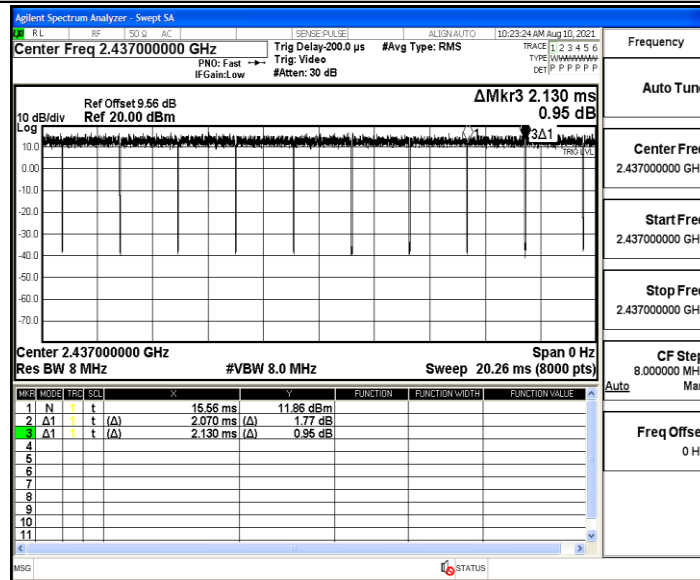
Agilent Spectrum Analyzer - Swept SA

RL | RF | 50 Ω | AC | SENSE:PULSE | ALIGN AUTO | 10:23:24 AM Aug 10, 2021

Center Freq 2.437000000 GHz

PNO: Fast
IFGain:Low

Trig Delay-200.0 µs
Trig: Video
#Atten: 30 dB

#Avg Type: RMS

TRACE 1 2 3 4 5 6
TYPE WWWWWW
DET P P P P P P

Frequency

10 dB/div
Log

Ref Offset 9.56 dB
Ref 20.00 dBm

ΔMkr3 2.130 ms
0.95 dB

10.0
0.00
-10.0
-20.0
-30.0
-40.0
-50.0
-60.0
-70.0

TRIG LVL

3Δ1

Center 2.437000000 GHz
Res BW 8 MHz
#VBW 8.0 MHz
Span 0 Hz
Sweep 20.26 ms (8000 pts)

| MKR | MODE | TRC | SCL | X | | Y | FUNCTION | FUNCTION WIDTH | FUNCTION VALUE |
|---|---|---|---|---|---|---|---|---|---|
| 1 | N | 1 | t | 15.56 ms | | 11.86 dBm | | | |
| 2 | Δ1 | 1 | t (Δ) | 2.070 ms | (Δ) | 1.77 dB | | | |
| 3 | Δ1 | 1 | t (Δ) | 2.130 ms | (Δ) | 0.95 dB | | | |
| 4 | | | | | | | | | |
| 5 | | | | | | | | | |
| 6 | | | | | | | | | |
| 7 | | | | | | | | | |
| 8 | | | | | | | | | |
| 9 | | | | | | | | | |
| 10 | | | | | | | | | |
| 11 | | | | | | | | | |

Auto Tun

Center Fre
2.437000000 GH

Start Fre
2.437000000 GH

Stop Fre
2.437000000 GH

CF Ste
8.000000 MH
Auto Ma

Freq Offse
0 H

MSG
STATUS